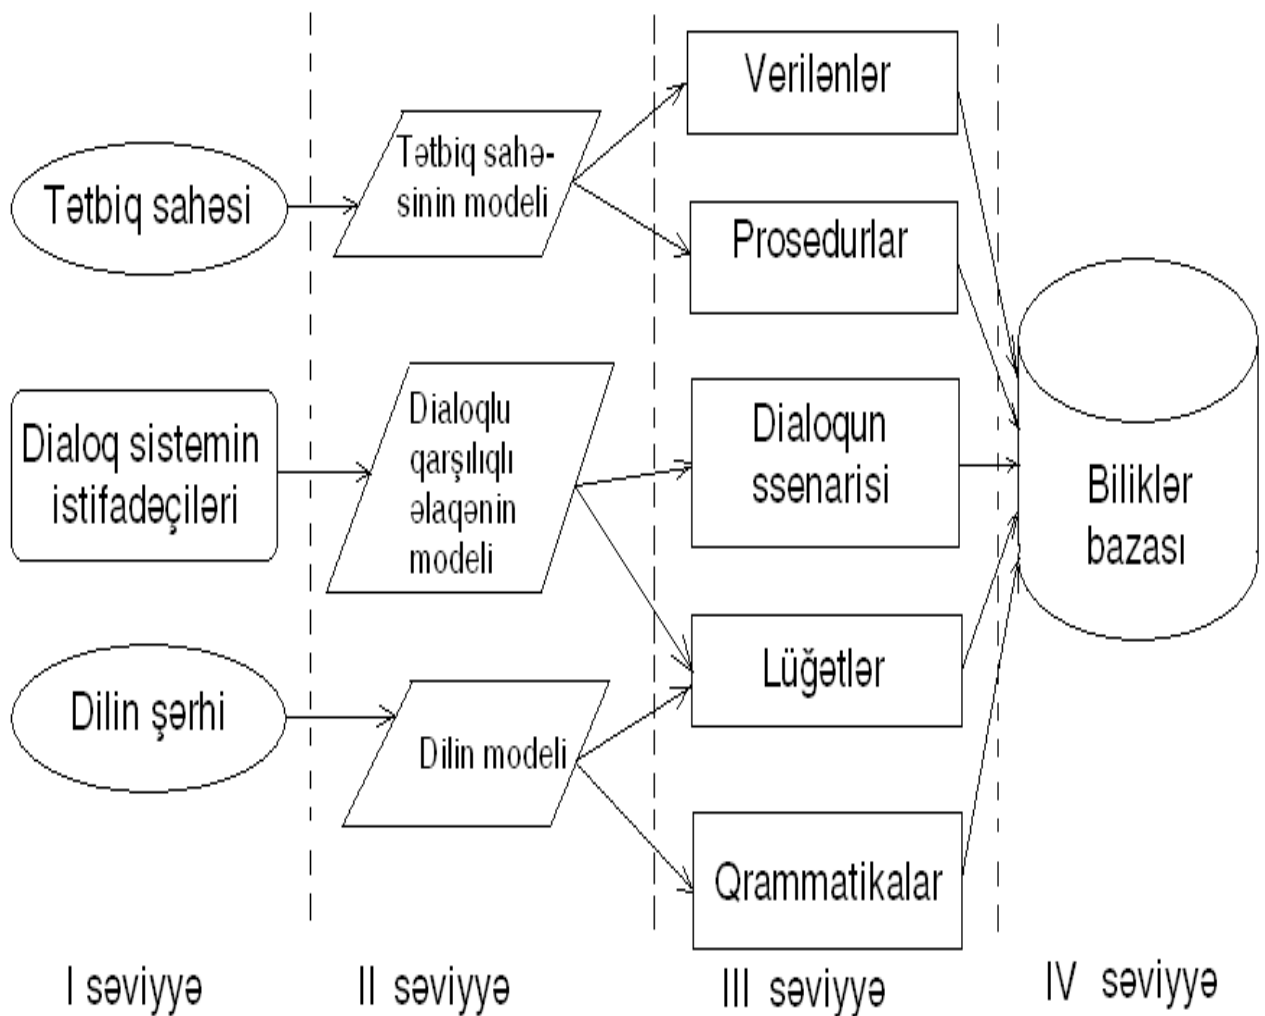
Tətbiq sahəsi

Dialoq sistemin istifadəçiləri

Dilin şərhi

Tətbiq sahəsinin modeli

Dialoqlu qarşılıqlı əlaqənin modeli

Dilin modeli

Verilənlər

Prosedurlar

Dialoqun ssenarisi

Lüğətlər

Qrammatikalar

Biliklər bazası

I səviyyə

II səviyyə

III səviyyə

IV səviyyə